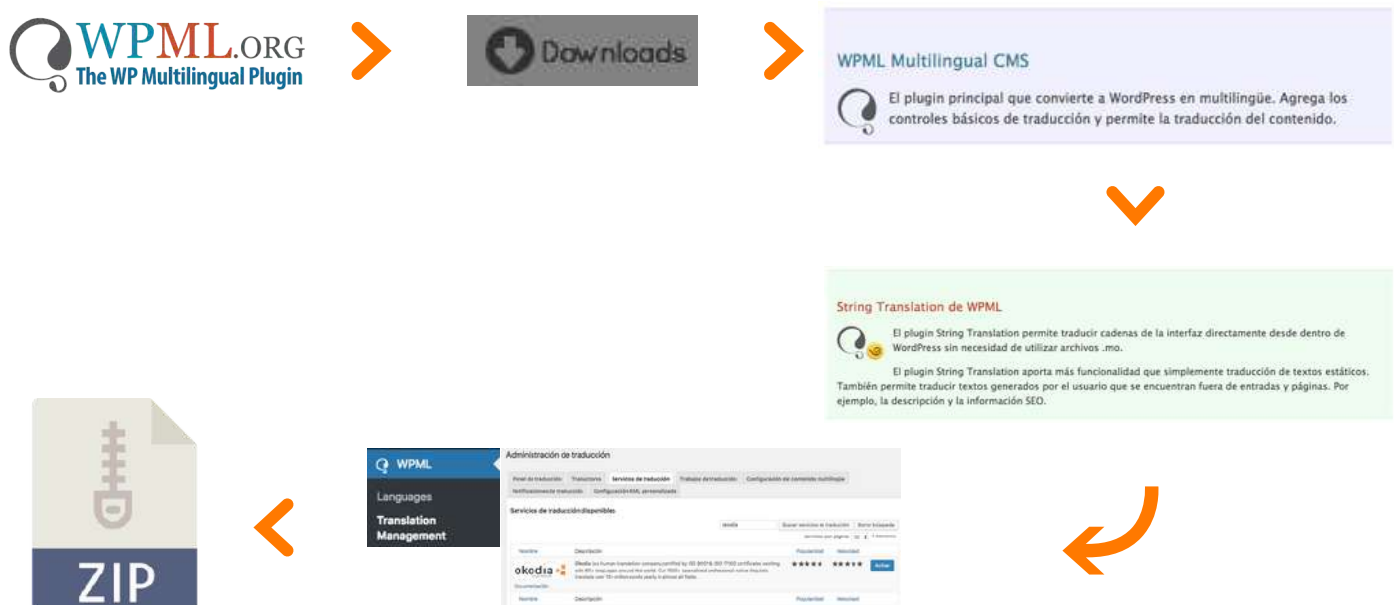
WPML.ORG
The WP Multilingual Plugin

Downloads

WPML Multilingual CMS

El plugin principal que convierte a WordPress en multilingüe. Agrega los controles básicos de traducción y permite la traducción del contenido.

String Translation de WPML

El plugin String Translation permite traducir cadenas de la interfaz directamente desde dentro de WordPress sin necesidad de utilizar archivos .mo.

El plugin String Translation aporta más funcionalidad que simplemente traducción de textos estáticos. También permite traducir textos generados por el usuario que se encuentran fuera de entradas y páginas. Por ejemplo, la descripción y la información SEO.

WPML
Languages
Translation Management

Administración de traducción

Panel de traducción | Traductores | Servicios de traducción | Trabajos de traducción | Configuración de contenido multilingüe | Notificaciones de traducción | Configuración XML personalizada

Servicios de traducción disponibles

okedia | Buscar servicios de traducción | Borrar búsqueda

Nombre | Descripción | Popularidad | Velocidad

okedia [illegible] | Activar

Documentación

Nombre | Descripción | Popularidad | Velocidad

ZIP